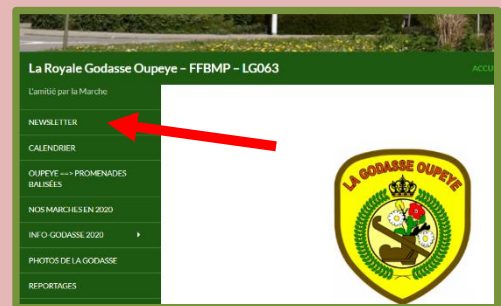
La Royale Godasse Oupeye – FFBMP – LG063

ACCU

L'amitié par la Marche

NEWSLETTER

CALENDRIER

OUPEYE ==> PROMENADES BALISÉES

NOS MARCHES EN 2020

INFO-GODASSE 2020

PHOTOS DE LA GODASSE

REPORTAGES

LA GODASSE OUPEYE